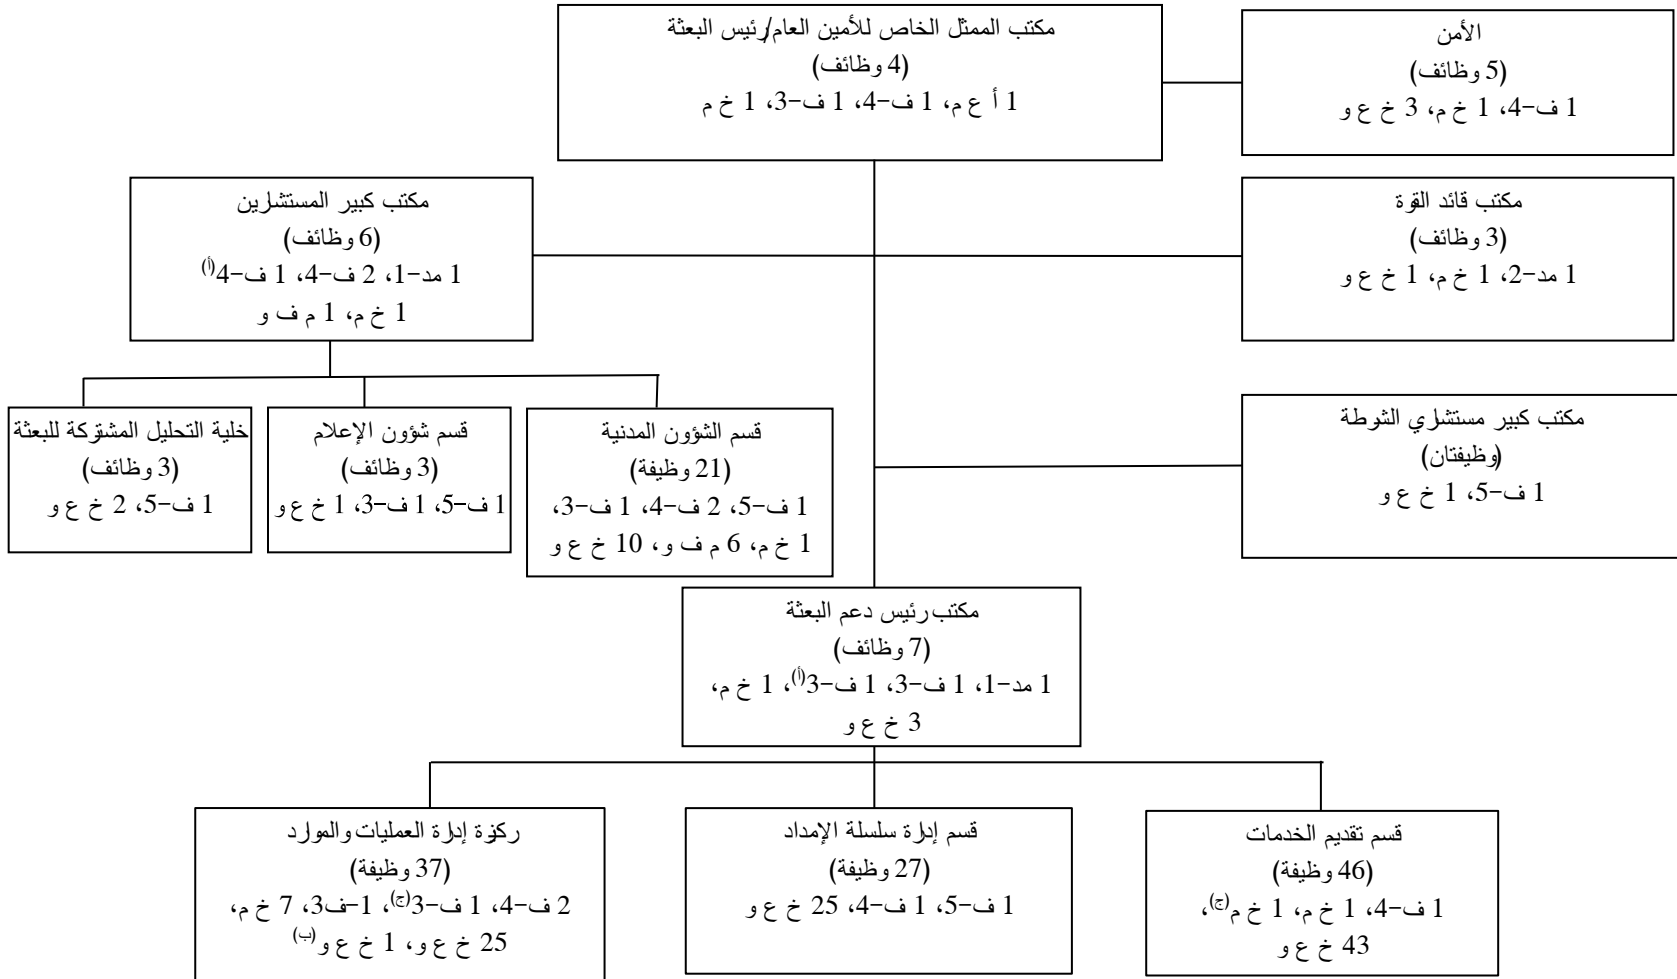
الأمن
(5 وظائف)
1 ف-4، 1 خ م، 3 خ ع و

مكتب الممثل الخاص للأمين العام/رئيس البعثة
(4 وظائف)
1 أ ع م، 1 ف-4، 1 ف-3، 1 خ م

مكتب قائد القوة
(3 وظائف)
1 مد-2، 1 خ م، 1 خ ع و

مكتب كبير المستشارين
(6 وظائف)
1 مد-1، 2 ف-4، 1 ف-4$^{(أ)}$
1 خ م، 1 م ف و

مكتب كبير مستشاري الشرطة
(وظيفتان)
1 ف-5، 1 خ ع و

قسم الشؤون المدنية
(21 وظيفة)
1 ف-5، 2 ف-4، 1 ف-3، 1 خ م، 6 م ف و، 10 خ ع و

قسم شؤون الإعلام
(3 وظائف)
1 ف-5، 1 ف-3، 1 خ ع و

خلية التحليل المشتركة للبعثة
(3 وظائف)
1 ف-5، 2 خ ع و

مكتب رئيس دعم البعثة
(7 وظائف)
1 مد-1، 1 ف-3، 1 ف-3$^{(أ)}$، 1 خ م، 3 خ ع و

قسم تقديم الخدمات
(46 وظيفة)
1 ف-4، 1 خ م، 1 خ م$^{(ج)}$، 43 خ ع و

قسم إدارة سلسلة الإمداد
(27 وظيفة)
1 ف-5، 1 ف-4، 25 خ ع و

ركيزة إدارة العمليات والموارد
(37 وظيفة)
2 ف-4، 1 ف-3$^{(ج)}$، 1-ف3، 7 خ م، 25 خ ع و، 1 خ ع و$^{(ب)}$